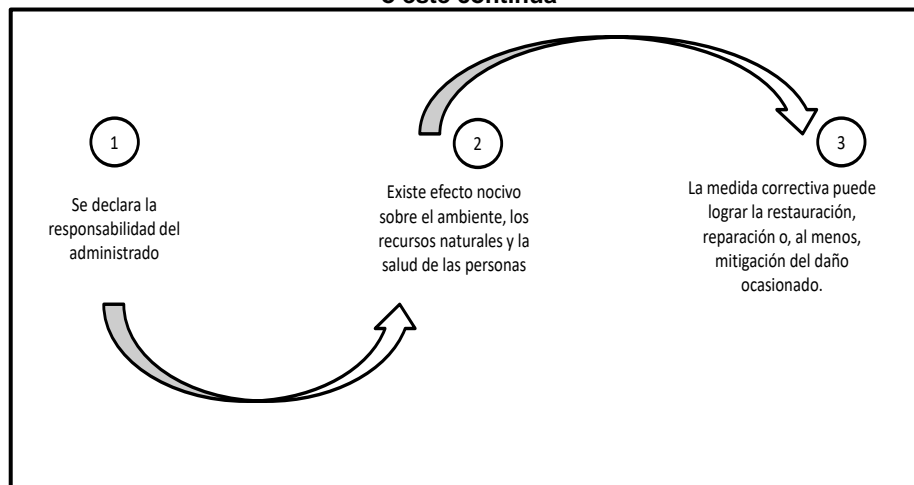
o este continúa

1

Se declara la responsabilidad del administrado

2

Existe efecto nocivo sobre el ambiente, los recursos naturales y la salud de las personas

3

La medida correctiva puede lograr la restauración, reparación o, al menos, mitigación del daño ocasionado.